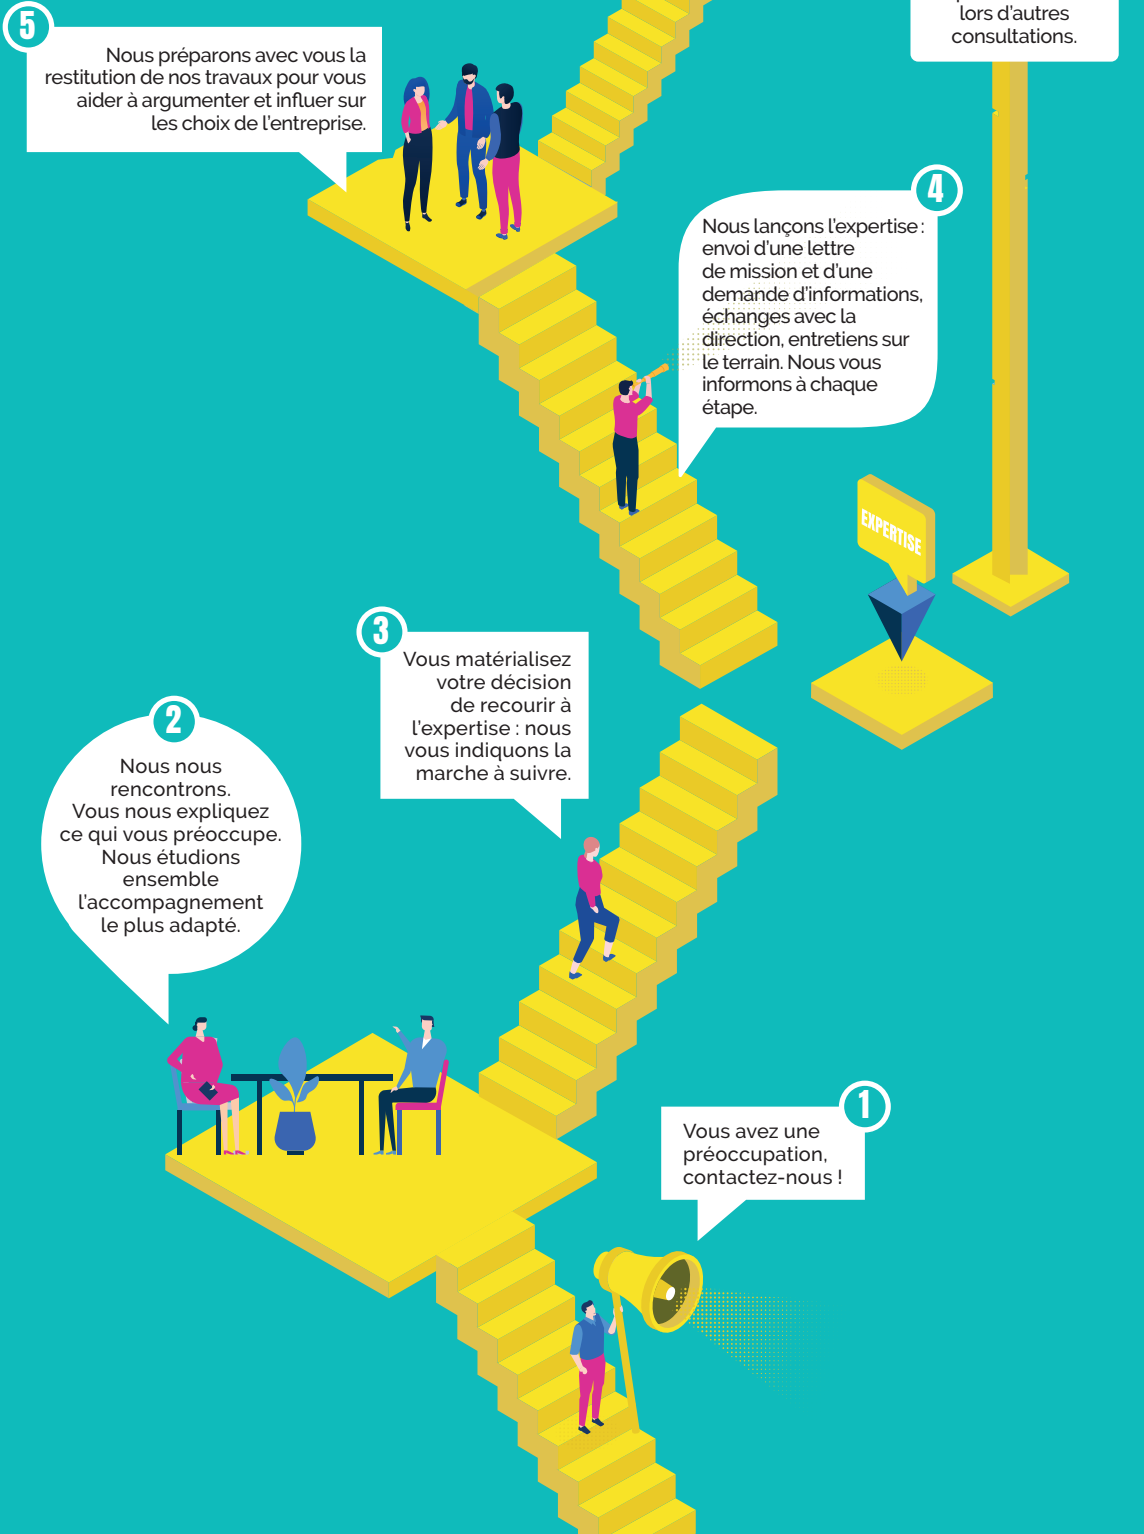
lors d'autres consultations.

5

Nous préparons avec vous la restitution de nos travaux pour vous aider à argumenter et influer sur les choix de l'entreprise.

4

Nous lançons l'expertise : envoi d'une lettre de mission et d'une demande d'informations, échanges avec la direction, entretiens sur le terrain. Nous vous informons à chaque étape.

EXPERTISE

3

Vous matérialisez votre décision de recourir à l'expertise : nous vous indiquons la marche à suivre.

2

Nous nous rencontrons. Vous nous expliquez ce qui vous préoccupe. Nous étudions ensemble l'accompagnement le plus adapté.

1

Vous avez une préoccupation, contactez-nous !